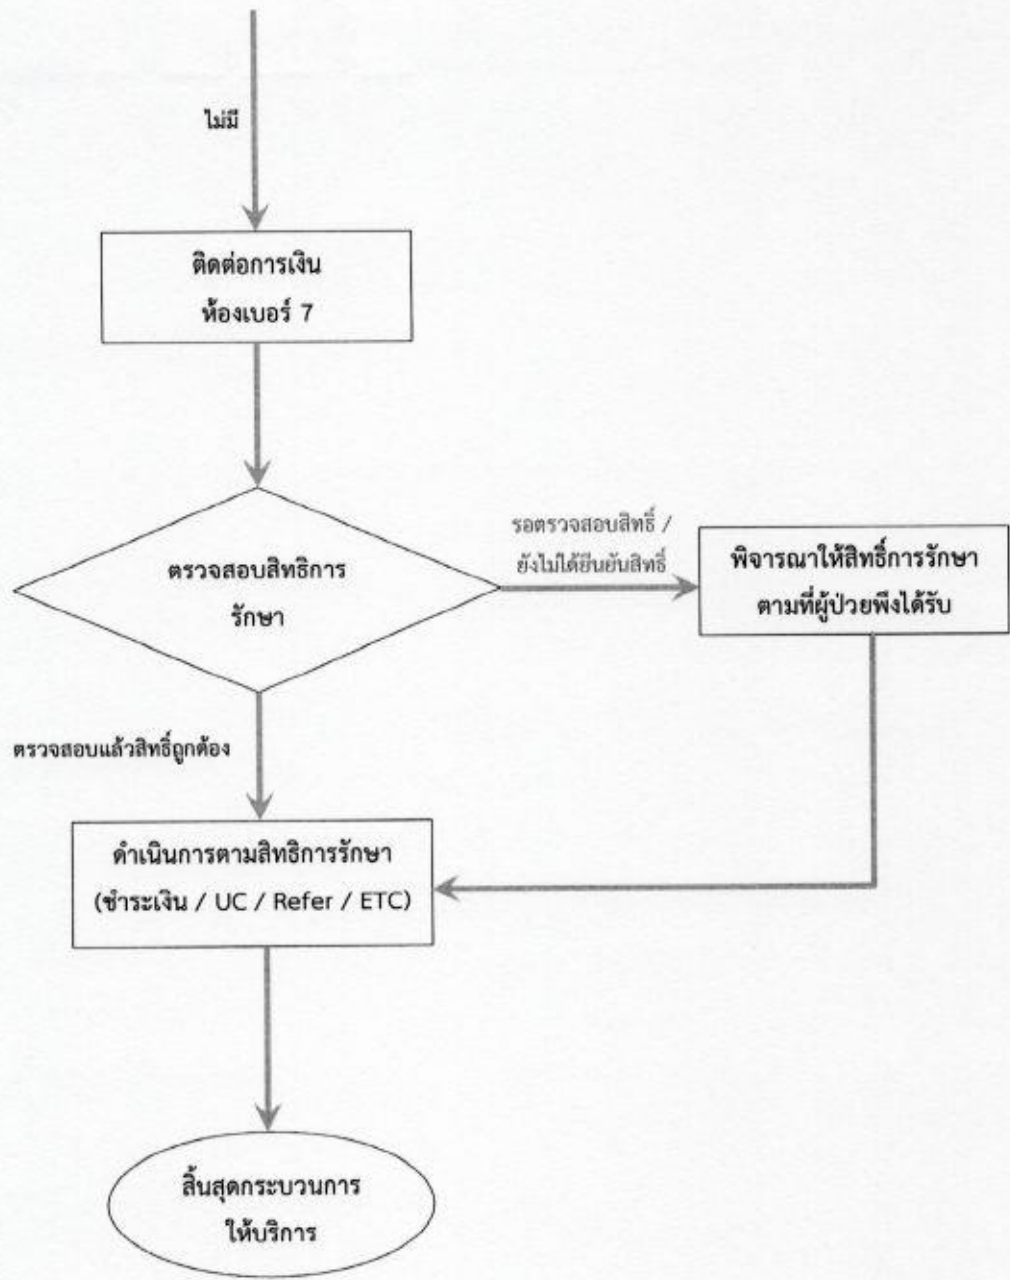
ไม่มี

ติดต่อการเงิน
ห้องเบอร์ 7

ตรวจสอบสิทธิการ
รักษา

รอตรวจสอบสิทธิ์ /
ยังไม่ได้ยืนยันสิทธิ์

พิจารณาให้สิทธิ์การรักษา
ตามที่ผู้ป่วยพึงได้รับ

ตรวจสอบแล้วสิทธิ์ถูกต้อง

ดำเนินการตามสิทธิการรักษา
(ชำระเงิน / UC / Refer / ETC)

สิ้นสุดกระบวนการ
ให้บริการ